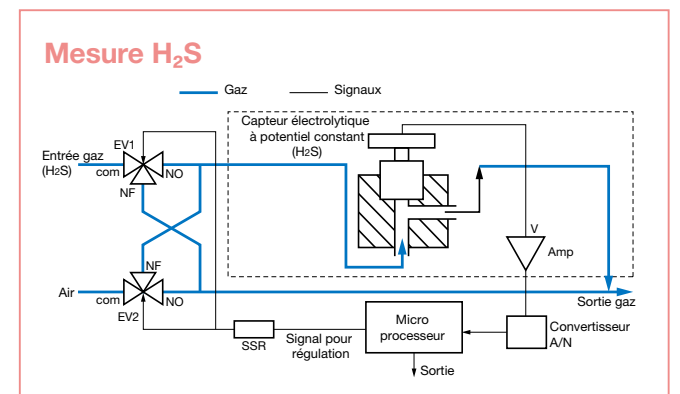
Mesure $H_2S$

Gaz
Signaux

Capteur électrolytique à potentiel constant ($H_2S$)

Entrée gaz ($H_2S$)
EV1
com
NF
NO

V
Amp

NF
Air
com
NO
EV2

Sortie gaz

Micro processeur

Convertisseur A/N

SSR
Signal pour régulation

Sortie